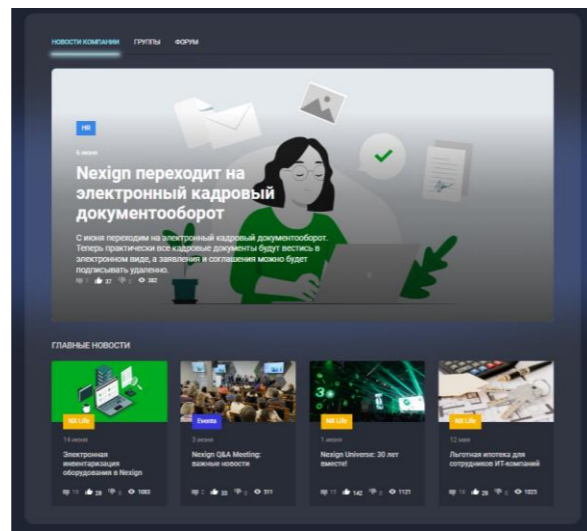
НОВОСТИ КОМПАНИИ ГРУППЫ ФОРУМ

HR

6 июня

Nexign переходит на электронный кадровый документооборот

С июня переходим на электронный кадровый документооборот. Теперь практически все кадровые документы будут вестись в электронном виде, а заявления и соглашения можно будет подписывать удаленно.

7 37 0 382

ГЛАВНЫЕ НОВОСТИ

NX Life
14 июня
Электронная инвентаризация оборудования в Nexign
19 28 0 1093

Events
3 июня
Nexign Q&A Meeting: важные новости
2 33 0 511

NX Life
1 июня
Nexign Universe: 30 лет вместе!
13 142 0 1121

NX Life
12 мая
Льготная ипотека для сотрудников ИТ-компаний
18 29 0 1023